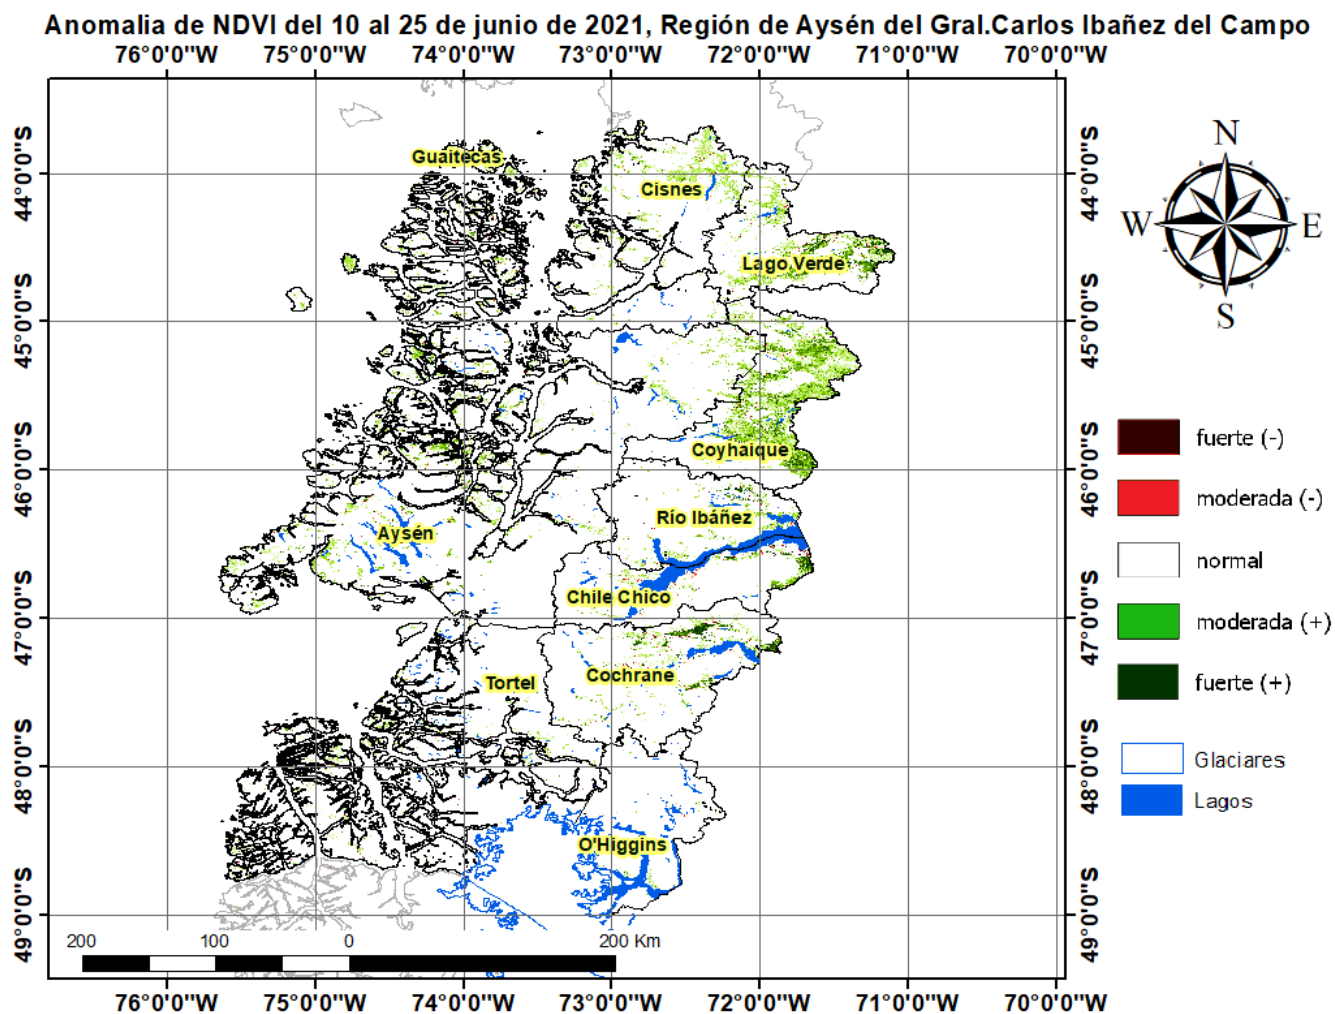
Anomalia de NDVI del 10 al 25 de junio de 2021, Región de Aysén del Gral.Carlos Ibañez del Campo

76°0'0"W 75°0'0"W 74°0'0"W 73°0'0"W 72°0'0"W 71°0'0"W 70°0'0"W

44°0'0"S 45°0'0"S 46°0'0"S 47°0'0"S 48°0'0"S 49°0'0"S

44°0'0"S 45°0'0"S 46°0'0"S 47°0'0"S 48°0'0"S 49°0'0"S

Guaitecas
Cisnes
Lago Verde
Coyhaique
Río Ibáñez
Aysén
Chile Chico
Tortel
Cochrane
O'Higgins

N
W E
S

fuerte (-)
moderada (-)
normal
moderada (+)
fuerte (+)

Glaciares
Lagos

200 100 0 200 Km

76°0'0"W 75°0'0"W 74°0'0"W 73°0'0"W 72°0'0"W 71°0'0"W 70°0'0"W